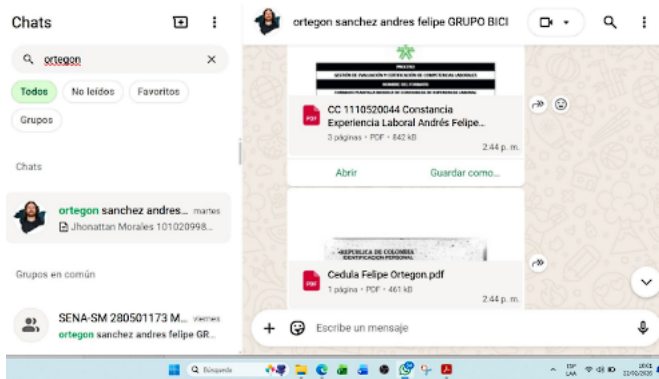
Chats

ortegon

Todos
No leídos
Favoritos
Grupos

Chats

ortegon sanchez andres... martes
Jhonattan Morales 101020998...

Grupos en común

SENA-SM 280501173 M... viernes
ortegon sanchez andres felipe GR...

ortegon sanchez andres felipe GRUPO BICI

PROCESO
GESTIÓN DE EVALUACIÓN Y CERTIFICACIÓN DE COMPETENCIAS LABORALES
NOMBRE DEL FORMATO
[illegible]

PDF
CC 1110520044 Constancia Experiencia Laboral Andrés Felipe...
3 páginas • PDF • 842 kB
2:44 p. m.

Abrir
Guardar como...

REPUBLICA DE COLOMBIA
IDENTIFICACION PERSONAL

PDF
Cedula Felipe Ortegon.pdf
1 página • PDF • 461 kB
2:44 p. m.

Escribe un mensaje

Búsqueda

ESP LAA
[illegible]